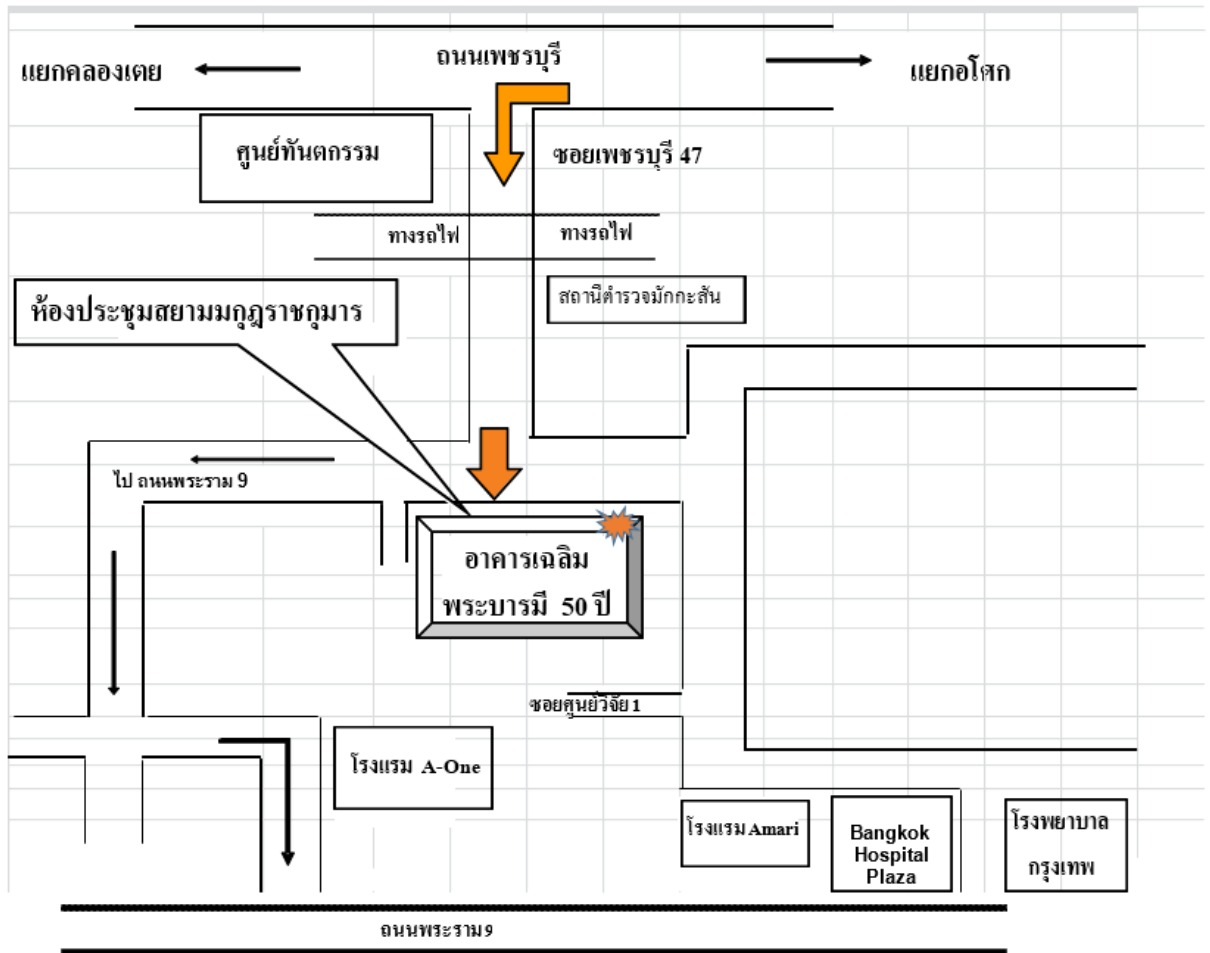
ถนนเพชรบุรี

แยกคลองเตย

แยกอโศก

ศูนย์ทันตกรรม

ซอยเพชรบุรี 47

ทางรถไฟ

ทางรถไฟ

สถานีตำรวจมักกะสัน

ห้องประชุมสยามมกุฎราชกุมาร

ไป ถนนพระราม 9

อาคารเฉลิม พระบารมี 50 ปี

ซอยศูนย์วิจัย 1

โรงแรม A-One

โรงแรม Amari

Bangkok Hospital Plaza

โรงพยาบาล กรุงเทพ

ถนนพระราม 9